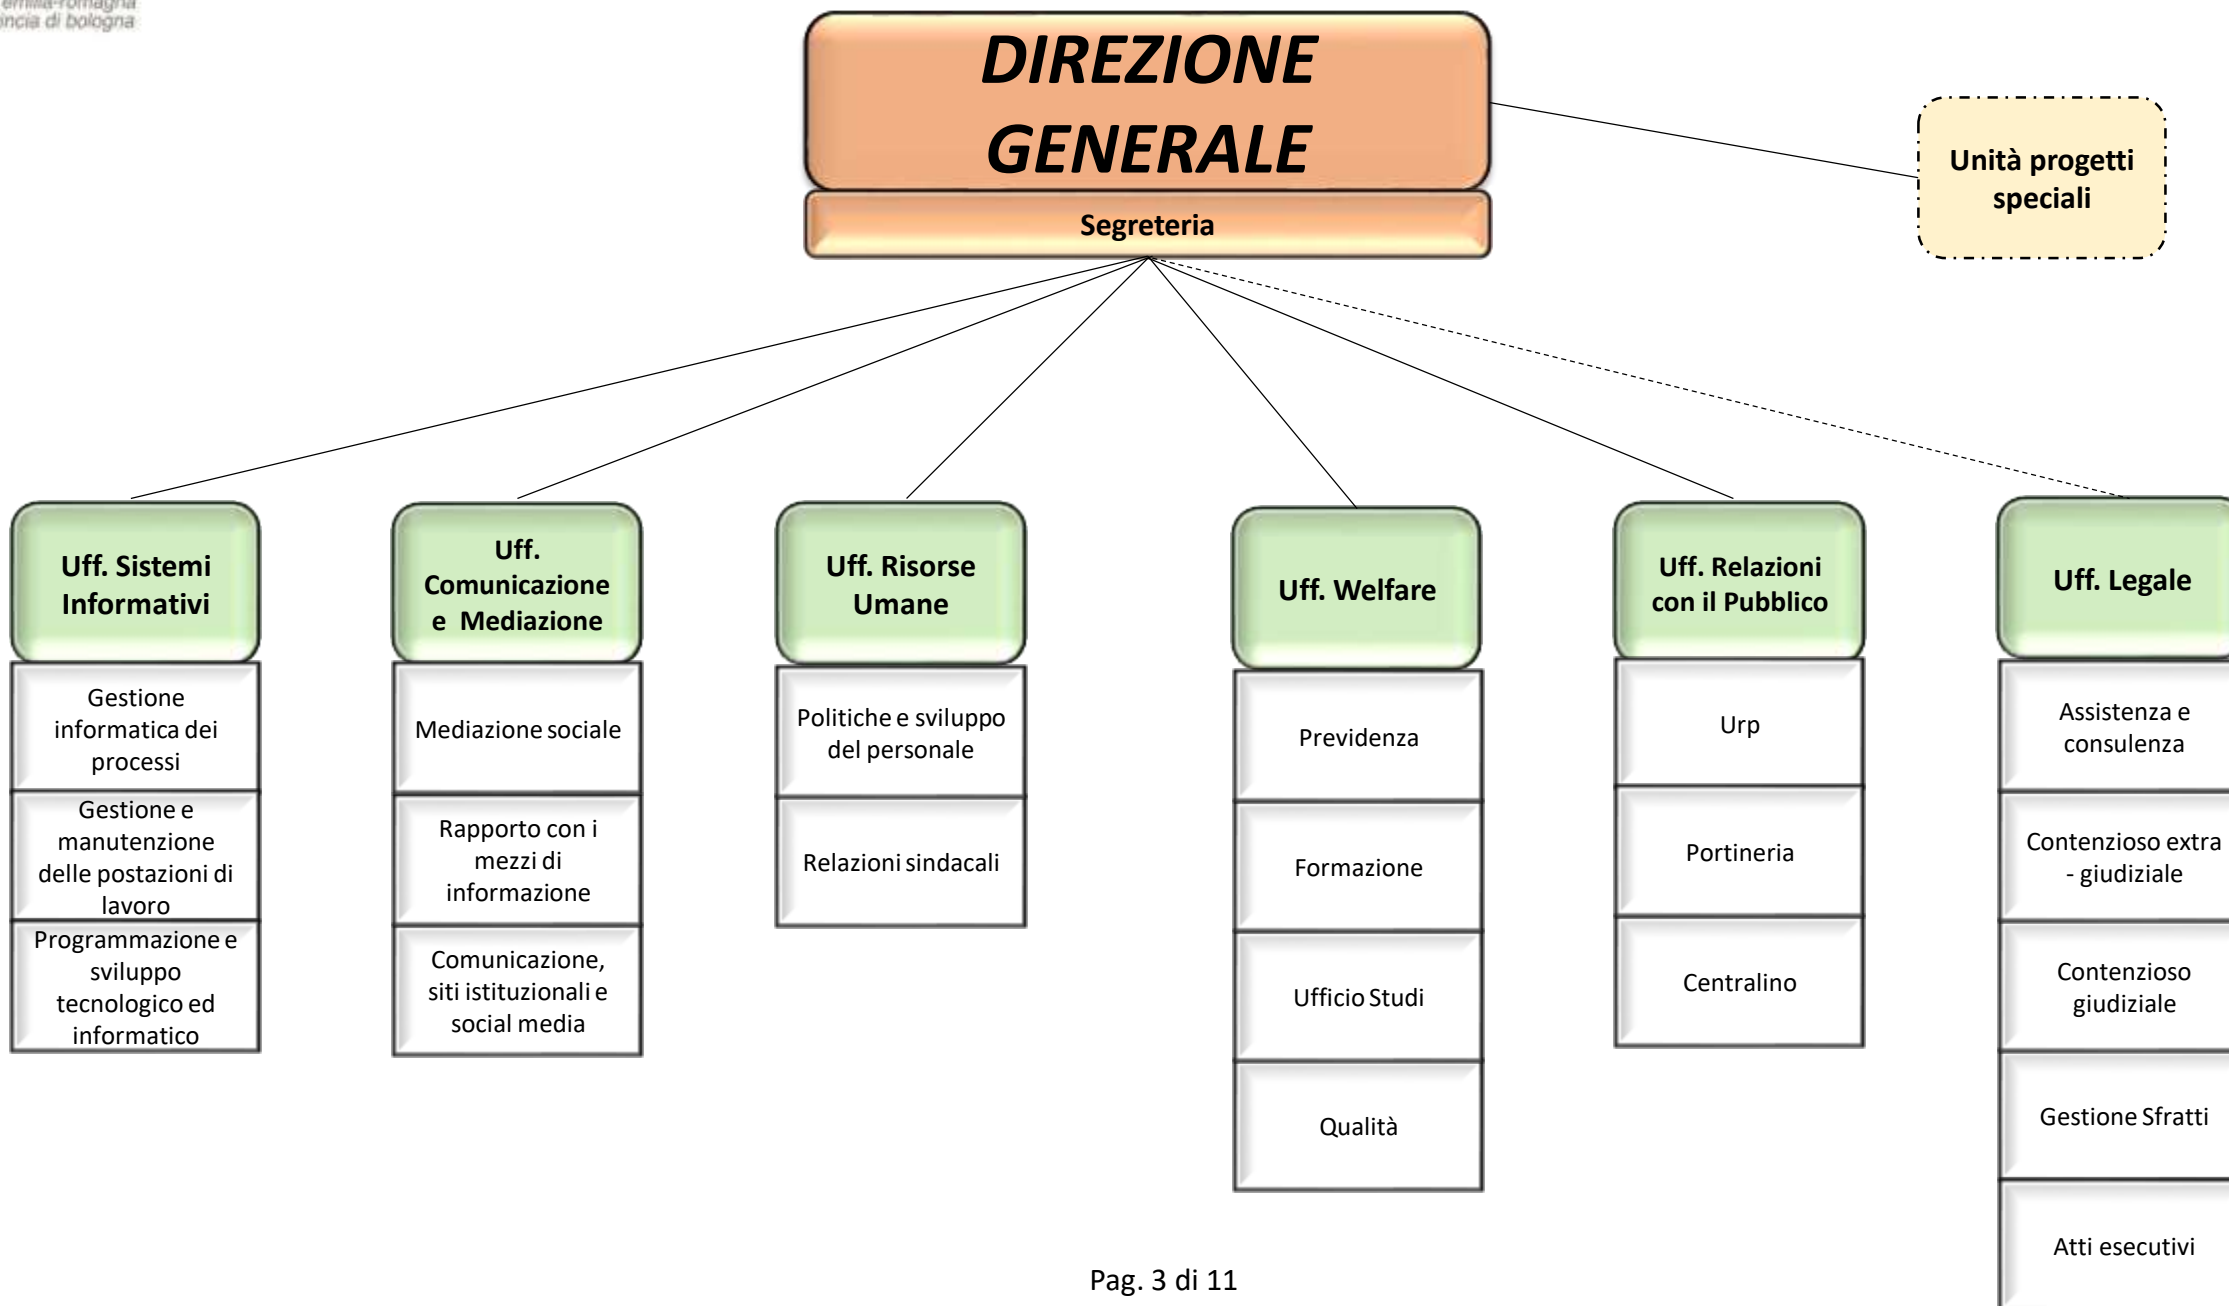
emilia-romagna
incia di bologna

DIREZIONE GENERALE

Segreteria

Unità progetti speciali

Uff. Sistemi Informativi

Gestione informatica dei processi

Gestione e manutenzione delle postazioni di lavoro

Programmazione e sviluppo tecnologico ed informatico

Uff. Comunicazione e Mediazione

Mediazione sociale

Rapporto con i mezzi di informazione

Comunicazione, siti istituzionali e social media

Uff. Risorse Umane

Politiche e sviluppo del personale

Relazioni sindacali

Uff. Welfare

Previdenza

Formazione

Ufficio Studi

Qualità

Uff. Relazioni con il Pubblico

Urp

Portineria

Centralino

Uff. Legale

Assistenza e consulenza

Contenzioso extra - giudiziale

Contenzioso giudiziale

Gestione Sfratti

Atti esecutivi

Pag. 3 di 11